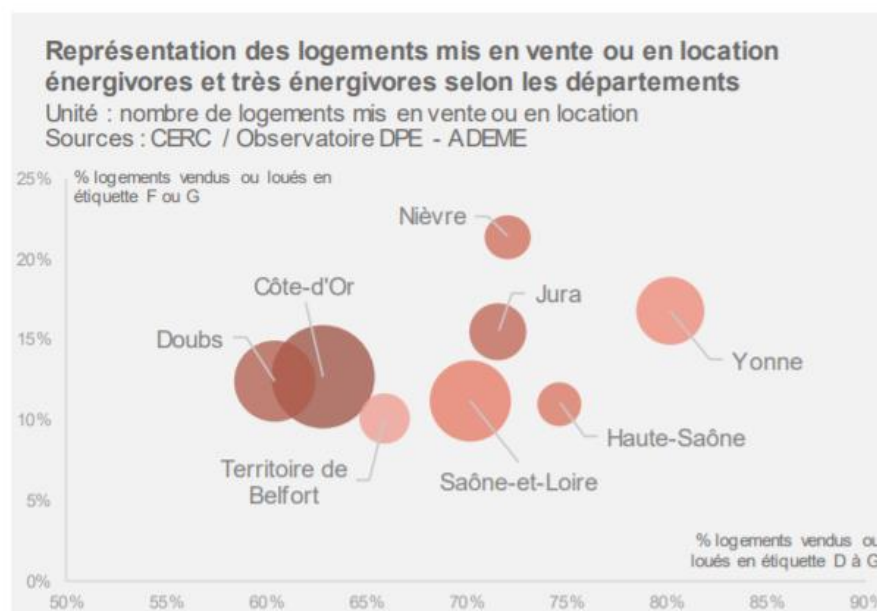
Représentation des logements mis en vente ou en location énergivores et très énergivores selon les départements
Unité : nombre de logements mis en vente ou en location
Sources : CERC / Observatoire DPE - ADEME

25%
20%
15%
10%
5%
0%

% logements vendus ou loués en étiquette F ou G

Nièvre
Côte-d'Or
Jura
Doubs
Yonne
Haute-Saône
Territoire de Belfort
Saône-et-Loire

% logements vendus ou loués en étiquette D à G

50%
55%
60%
65%
70%
75%
80%
85%
90%